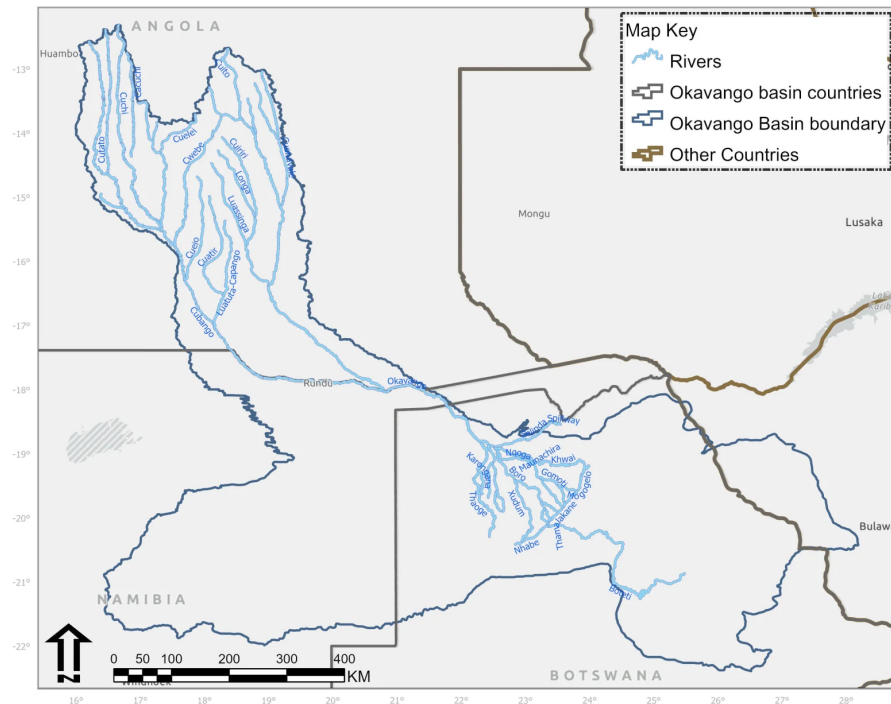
ANGOLA

Huambo

Map Key
Rivers
Okavango basin countries
Okavango Basin boundary
Other Countries

-13°
-14°
-15°
-16°
-17°
-18°
-19°
-20°
-21°
-22°

Cutato
Cuchi
Cuelei
Cuito
Cuiriri
Cwebe
Longa
Luassinga
Cueio
Cuatir
Luatuta-Capango
Cubango

Mongu
Lusaka

Rundu
Okavango
Selinda Spillway
Ngoga
Maunachira
Khwai
Kanana
Boro
Gomoti
Thaoge
Xudum
Mogogelo
Santantadibe
Thamalakane
Nhabe
Boteti

Bulaw

NAMIBIA
BOTSWANA

N
0 50 100 200 300 400 KM
Windhoek

16° 17° 18° 19° 20° 21° 22° 23° 24° 25° 26° 27° 28°